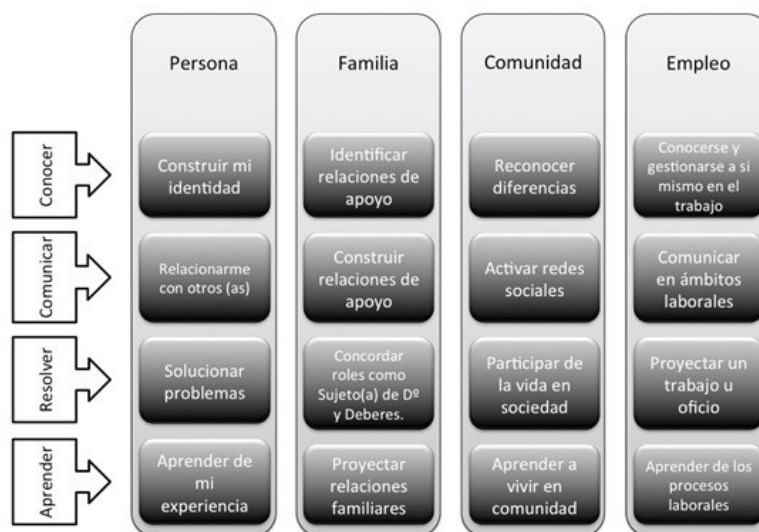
Persona

Familia

Comunidad

Empleo

Conocer

Construir mi identidad

Identificar relaciones de apoyo

Reconocer diferencias

Conocerse y gestionarse a si mismo en el trabajo

Comunicar

Relacionarme con otros (as)

Construir relaciones de apoyo

Activar redes sociales

Comunicar en ámbitos laborales

Resolver

Solucionar problemas

Concordar roles como Sujeto(a) de Dº y Deberes.

Participar de la vida en sociedad

Proyectar un trabajo u oficio

Aprender

Aprender de mi experiencia

Proyectar relaciones familiares

Aprender a vivir en comunidad

Aprender de los procesos laborales